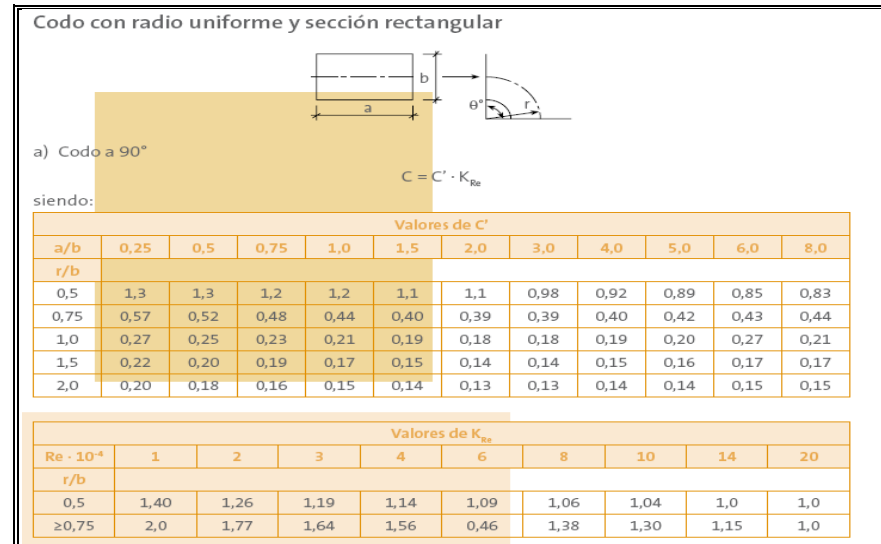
Codo con radio uniforme y sección rectangular

b

a

θ°

r

a) Codo a 90°

$C = C' \cdot K_{Re}$

siendo:

| Valores de C' | | | | | | | | | | | |
|---|---|---|---|---|---|---|---|---|---|---|---|
| a/b | 0,25 | 0,5 | 0,75 | 1,0 | 1,5 | 2,0 | 3,0 | 4,0 | 5,0 | 6,0 | 8,0 |
| r/b | | | | | | | | | | | |
| 0,5 | 1,3 | 1,3 | 1,2 | 1,2 | 1,1 | 1,1 | 0,98 | 0,92 | 0,89 | 0,85 | 0,83 |
| 0,75 | 0,57 | 0,52 | 0,48 | 0,44 | 0,40 | 0,39 | 0,39 | 0,40 | 0,42 | 0,43 | 0,44 |
| 1,0 | 0,27 | 0,25 | 0,23 | 0,21 | 0,19 | 0,18 | 0,18 | 0,19 | 0,20 | 0,27 | 0,21 |
| 1,5 | 0,22 | 0,20 | 0,19 | 0,17 | 0,15 | 0,14 | 0,14 | 0,15 | 0,16 | 0,17 | 0,17 |
| 2,0 | 0,20 | 0,18 | 0,16 | 0,15 | 0,14 | 0,13 | 0,13 | 0,14 | 0,14 | 0,15 | 0,15 |

| Valores de $K_{Re}$ | | | | | | | | | |
|---|---|---|---|---|---|---|---|---|---|
| $Re \cdot 10^{-4}$ | 1 | 2 | 3 | 4 | 6 | 8 | 10 | 14 | 20 |
| r/b | | | | | | | | | |
| 0,5 | 1,40 | 1,26 | 1,19 | 1,14 | 1,09 | 1,06 | 1,04 | 1,0 | 1,0 |
| ≥0,75 | 2,0 | 1,77 | 1,64 | 1,56 | 0,46 | 1,38 | 1,30 | 1,15 | 1,0 |